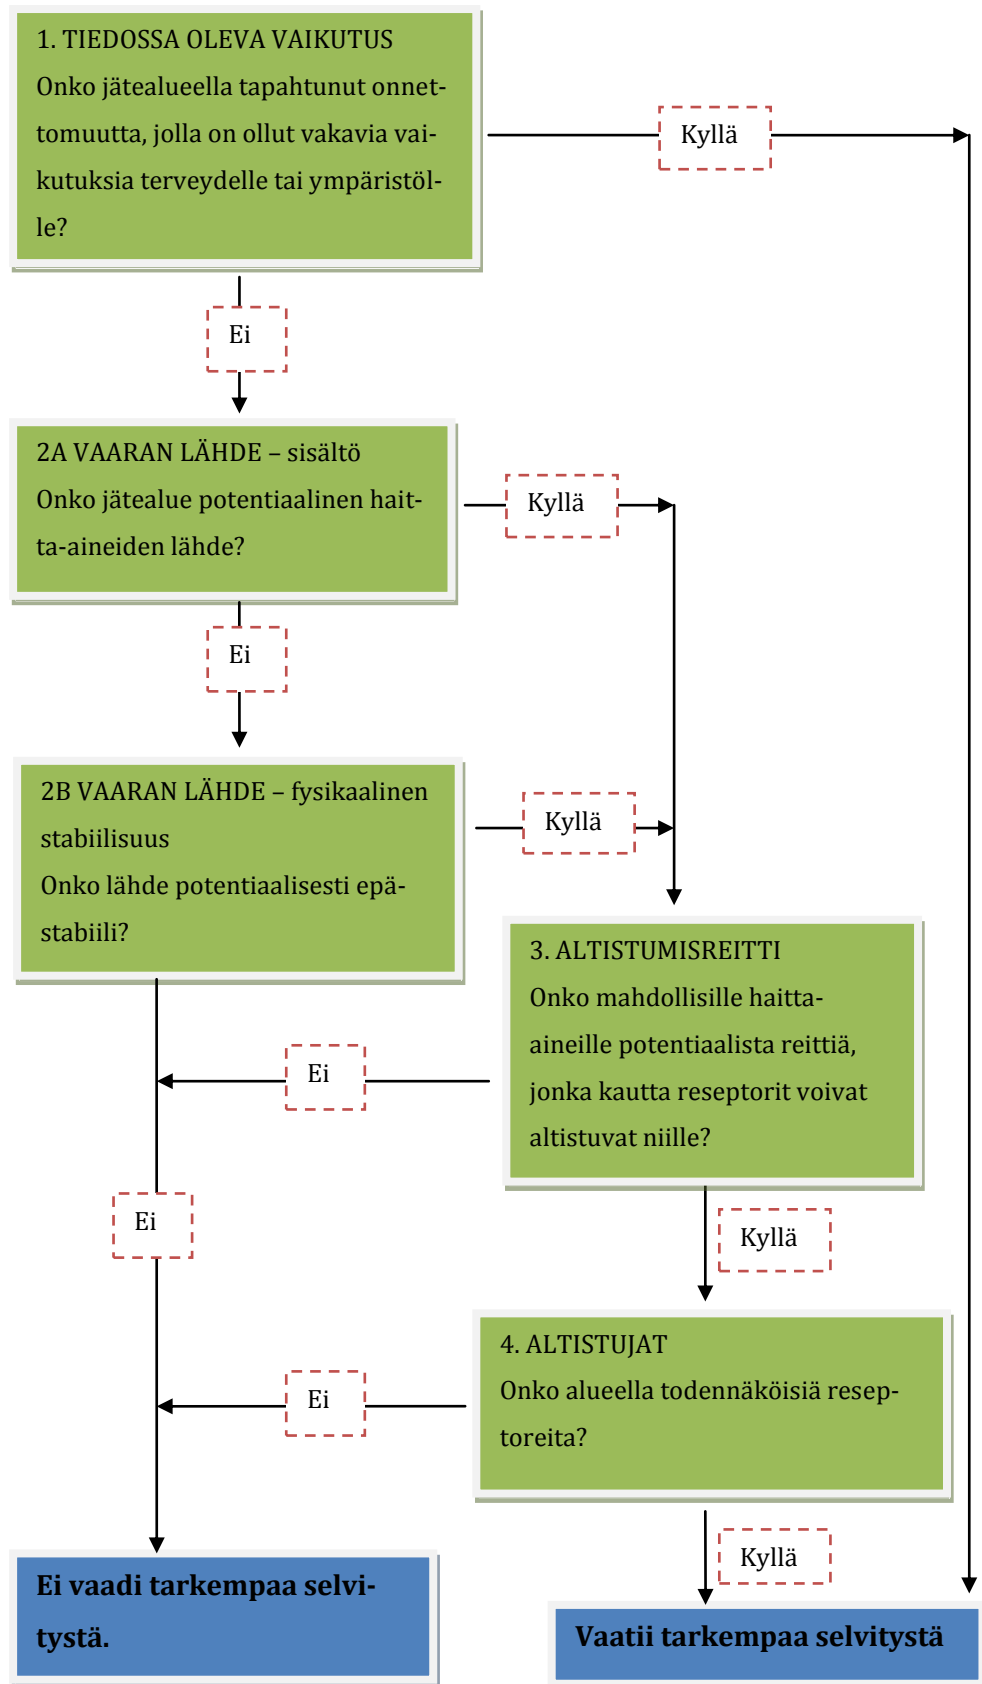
1. TIEDOSSA OLEVA VAIKUTUS
Onko jätealueella tapahtunut onnettomuutta, jolla on ollut vakavia vaikutuksia terveydelle tai ympäristölle?

Kyllä

Ei

2A VAARAN LÄHDE – sisältö
Onko jätealue potentiaalinen haitta-aineiden lähde?

Kyllä

Ei

2B VAARAN LÄHDE – fysikaalinen stabiilisuus
Onko lähde potentiaalisesti epästabiili?

Kyllä

3. ALTISTUMISREITTI
Onko mahdollisille haitta-aineille potentiaalista reittiä, jonka kautta reseptorit voivat altistuvat niille?

Ei

Ei

Kyllä

4. ALTISTUJAT
Onko alueella todennäköisiä reseptoreita?

Ei

Kyllä

Ei vaadi tarkempaa selvitystä.

Vaatii tarkempaa selvitystä